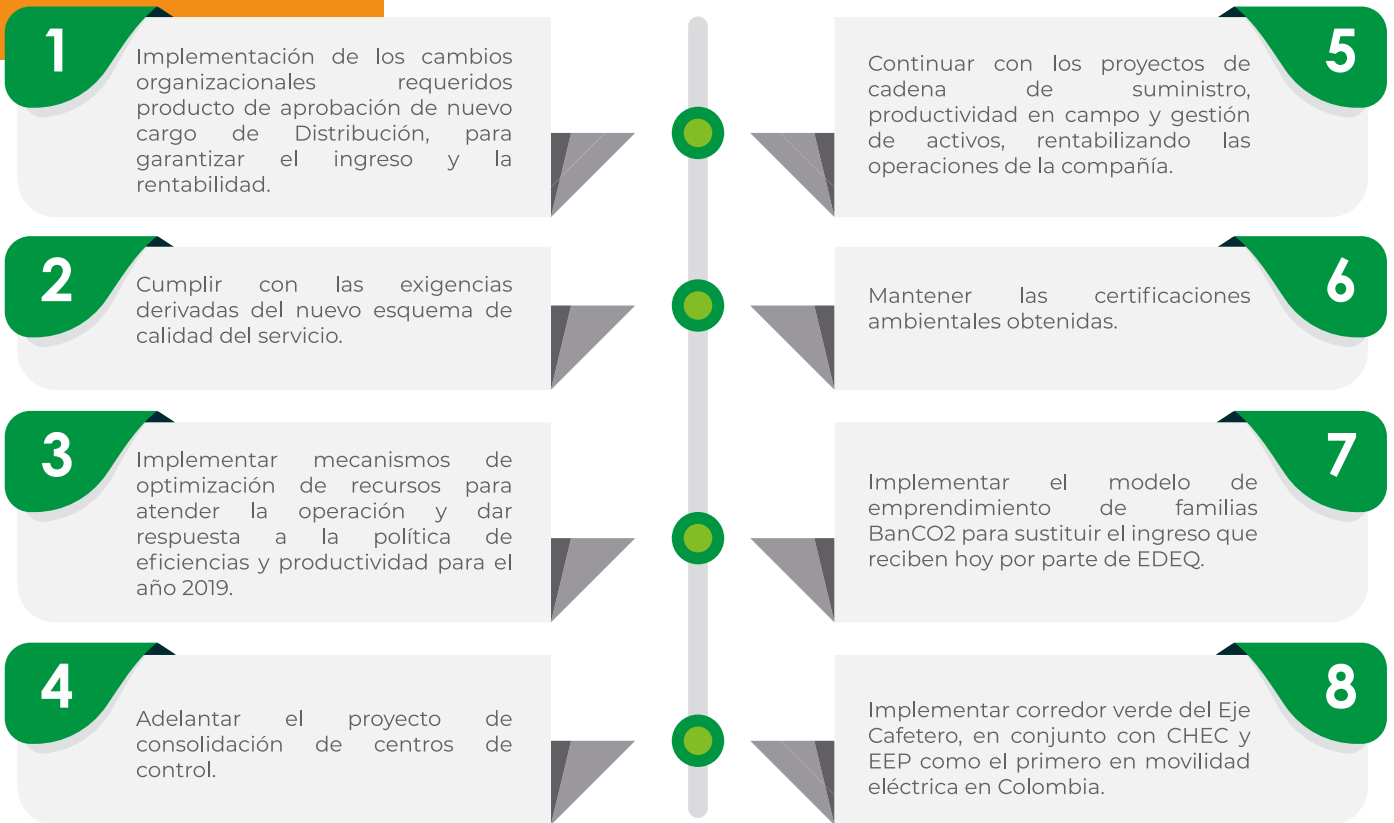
1
Implementación de los cambios organizacionales requeridos producto de aprobación de nuevo cargo de Distribución, para garantizar el ingreso y la rentabilidad.

5
Continuar con los proyectos de cadena de suministro, productividad en campo y gestión de activos, rentabilizando las operaciones de la compañía.

2
Cumplir con las exigencias derivadas del nuevo esquema de calidad del servicio.

6
Mantener las certificaciones ambientales obtenidas.

3
Implementar mecanismos de optimización de recursos para atender la operación y dar respuesta a la política de eficiencias y productividad para el año 2019.

7
Implementar el modelo de emprendimiento de familias BanCO2 para sustituir el ingreso que reciben hoy por parte de EDEQ.

4
Adelantar el proyecto de consolidación de centros de control.

8
Implementar corredor verde del Eje Cafetero, en conjunto con CHEC y EEP como el primero en movilidad eléctrica en Colombia.